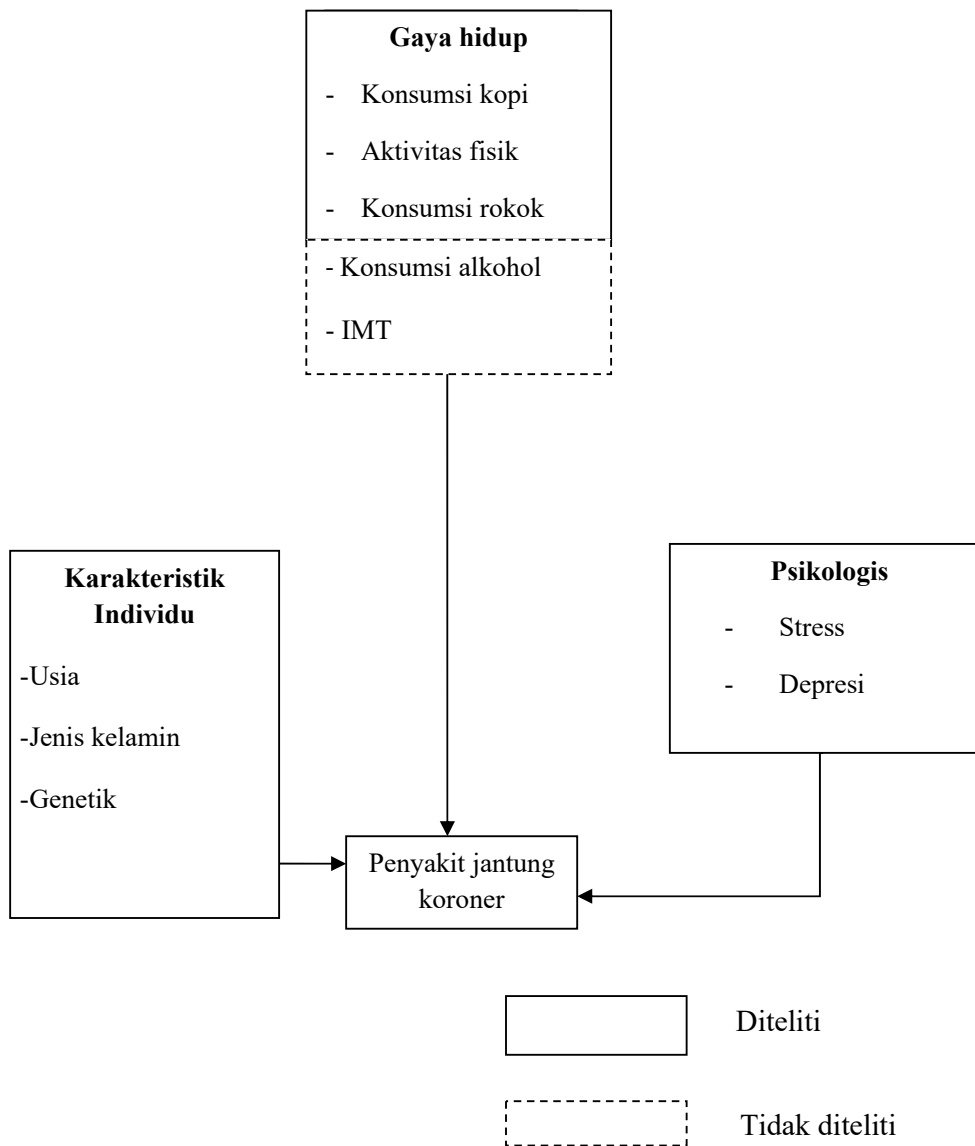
**Gaya hidup**

- Konsumsi kopi
- Aktivitas fisik
- Konsumsi rokok

- Konsumsi alkohol
- IMT

**Karakteristik Individu**

-Usia
-Jenis kelamin
-Genetik

**Psikologis**

- Stress
- Depresi

Penyakit jantung koroner

Diteliti

Tidak diteliti